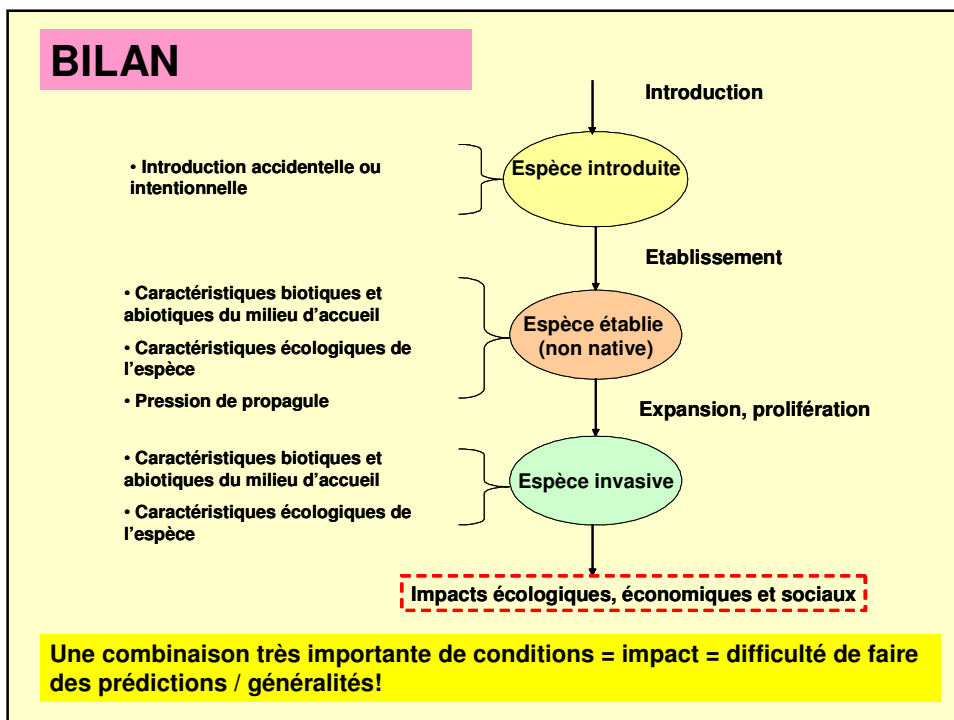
BILAN

Introduction

• Introduction accidentelle ou intentionnelle

Espèce introduite

Etablissement

• Caractéristiques biotiques et abiotiques du milieu d'accueil

• Caractéristiques écologiques de l'espèce

• Pression de propagule

Espèce établie (non native)

Expansion, prolifération

• Caractéristiques biotiques et abiotiques du milieu d'accueil

• Caractéristiques écologiques de l'espèce

Espèce invasive

Impacts écologiques, économiques et sociaux

Une combinaison très importante de conditions = impact = difficulté de faire des prédictions / généralités!